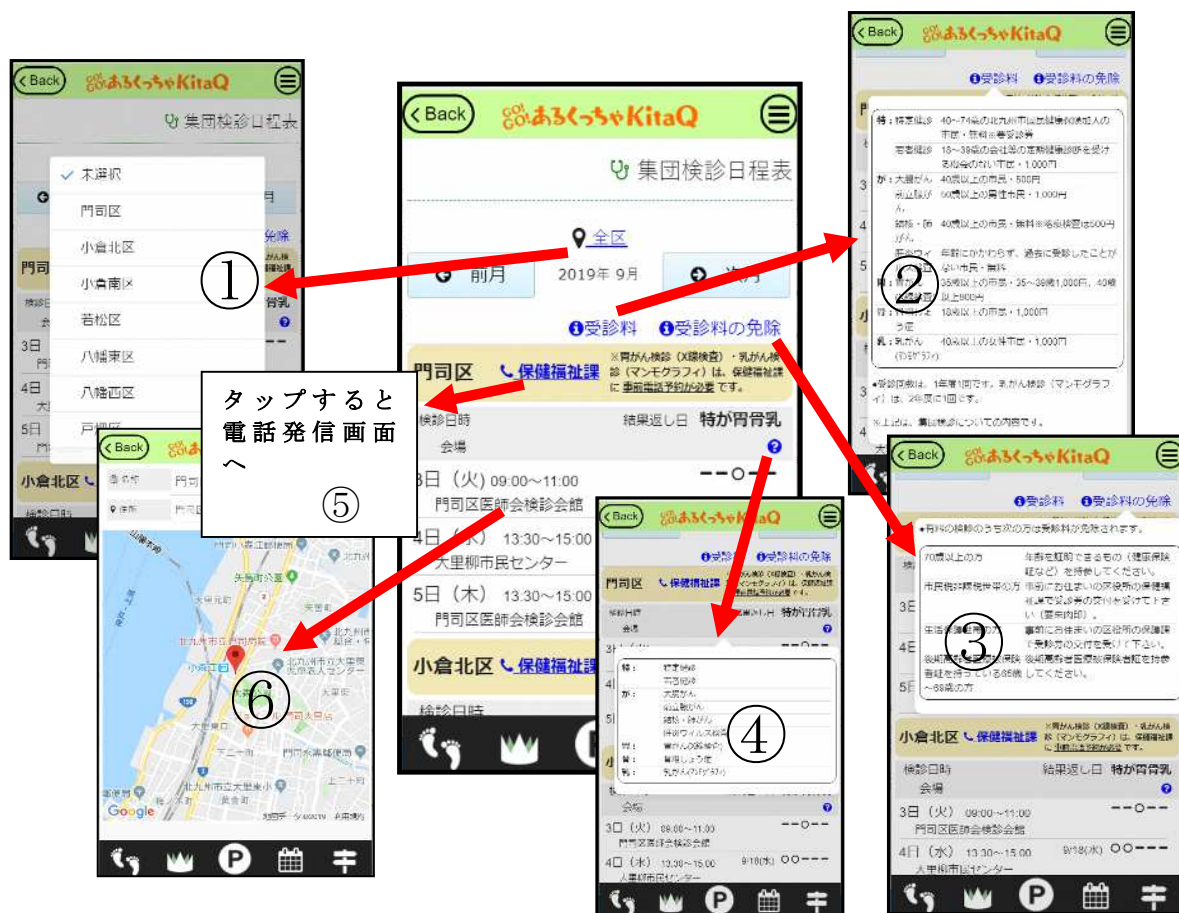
Back GO!GO! あるくっちゃKitaQ

集団検診日程表

全区

前月 2019年 9月 次月

受診料 受診料の免除

門司区 保健福祉課 ※胃がん検診（X線検査）・乳がん検診（マンモグラフィ）は、保健福祉課に事前電話予約が必要です。

検診日時 結果返し日 特が胃骨乳

会場

3日（火）09:00～11:00 ––○––

門司区医師会検診会館

4日（水）13:30～15:00

大里柳市民センター

5日（木）13:30～15:00

門司区医師会検診会館

小倉北区 保健福祉課

検診日時

Back GO!GO! あるくっちゃKitaQ

集団検診日程表

未選択

門司区

小倉北区

小倉南区

若松区

八幡東区

八幡西区

戸畑区

①

タップすると電話発信画面へ

⑤

Back

⑥

Google

②

Back GO!GO! あるくっちゃKitaQ

受診料 受診料の免除

特：特定健診 40～74歳の北九州市国民健康保険加入の市民・無料※要受診券

若者健診 18～39歳の会社等の定期健康診断を受ける機会のない市民・1,000円

が：大腸がん 40歳以上の市民・500円

前立腺がん 50歳以上の男性市民・1,000円

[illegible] 40歳以上の市民・無料※喀痰検査は500円

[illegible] 年齢にかかわらず、過去に受診したことがない市民・無料

胃：35歳以上の市民・35～39歳1,000円、40歳以上800円

骨：18歳以上の市民・1,000円

乳：乳がん（マンモグラフィ） 40歳以上の女性市民・1,000円

●受診回数は、1年度1回です。乳がん検診（マンモグラフィ）は、2年度に1回です。

※上記は、集団検診についての内容です。

③

Back GO!GO! あるくっちゃKitaQ

受診料 受診料の免除

●有料の検診のうち次の方は受診料が免除されます。

70歳以上の方 年齢を証明できるもの（健康保険証など）を持参してください。

市民税非課税世帯の方 事前にお住まいの区役所の保健福祉課で免除券の交付を受けて下さい（要来所申請）。

生活保護受給世帯の方 事前にお住まいの区役所の保護課で「免除券の交付を受けて下さい。

後期高齢者医療被保険者証を持っている65歳～69歳の方 後期高齢者医療被保険者証を持参してください。

小倉北区 保健福祉課

検診日時 結果返し日 特が胃骨乳

会場

3日（火）09:00～11:00 ––○––

門司区医師会検診会館

4日（水）13:30～15:00 9/18(水) ○○–––

大里柳市民センター

④

Back GO!GO! あるくっちゃKitaQ

受診料 受診料の免除

門司区 保健福祉課

特：特定健診 若者健診

が：大腸がん 前立腺がん 結核・肺がん 肝炎ウイルス検査

胃：胃がん（X線検査）

骨：骨粗しょう症

乳：乳がん（マンモグラフィ）

会場

3日（火）09:00～11:30 ––○––

門司区医師会検診会館

4日（水）13:30～15:00 9/18(水) ○○–––

大里柳市民センター